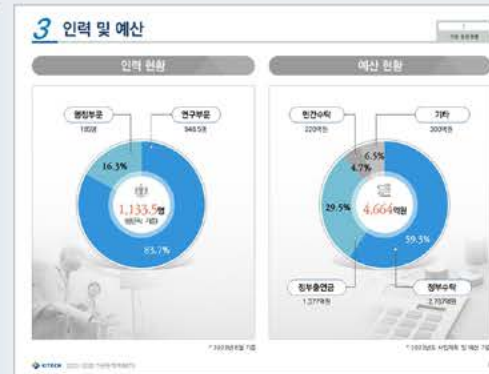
3 인력 및 예산

인력 현황

행정부문
180명

연구부문
946.5명

16.3%

1,133.5명

83.7%

* 2023년 8월 기준

예산 현황

민간수탁
220억원

기타
300억원

6.5%

4.7%

29.5%

4,664억원

59.3%

정부출연금
1,377억원

정부수탁
2,767억원

* 2023년도 사업계획 및 예산 기준

KITECH